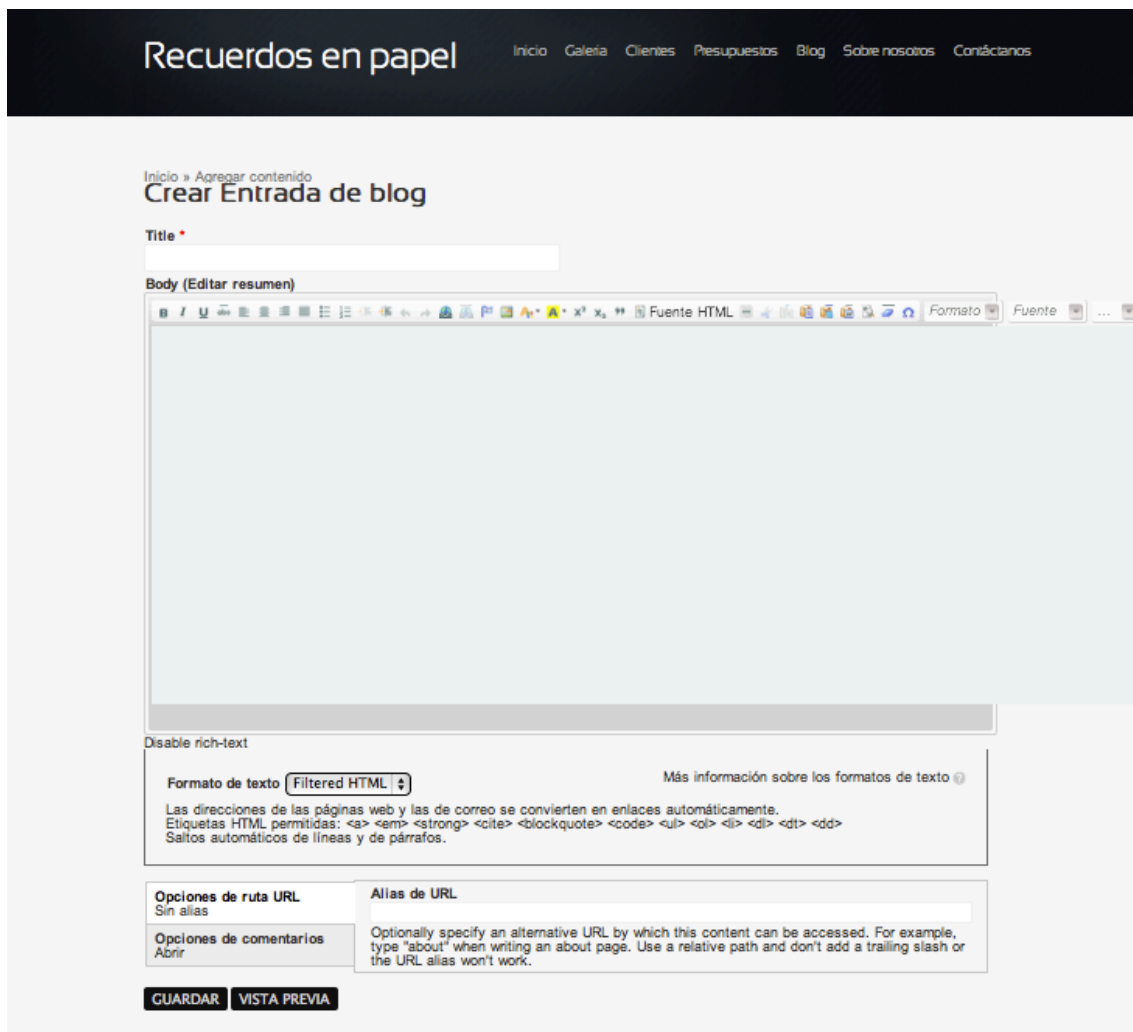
Recuerdos en papel

Inicio Galeria Clientes Presupuestos Blog Sobre nosotros Contáctanos

Inicio » Agregar contenido

Crear Entrada de blog

Title *

Body (Editar resumen)

Fuente HTML Formato Fuente ...

Disable rich-text

Formato de texto Filtered HTML

Más información sobre los formatos de texto

Las direcciones de las páginas web y las de correo se convierten en enlaces automáticamente.
Etiquetas HTML permitidas: <a> <em> <strong> <cite> <blockquote> <code> <ul> <ol> <li> <dl> <dt> <dd>
Saltos automáticos de líneas y de párrafos.

Opciones de ruta URL
Sin alias

Opciones de comentarios
Abrir

Alias de URL

Optionally specify an alternative URL by which this content can be accessed. For example, type "about" when writing an about page. Use a relative path and don't add a trailing slash or the URL alias won't work.

GUARDAR VISTA PREVIA